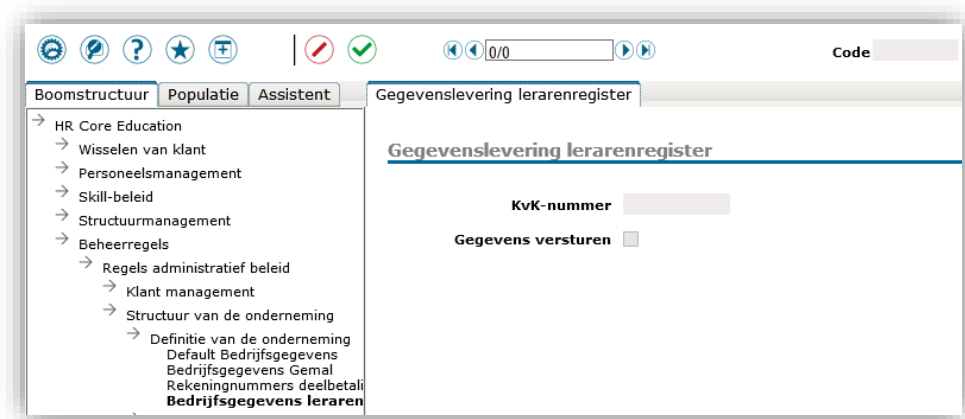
0/0

Code

Boomstructuur | Populatie | Assistent

Gegevenslevering lerarenregister

HR Core Education
Wisselen van klant
Personeelsmanagement
Skill-beleid
Structuurmanagement
Beheerregels
Regels administratief beleid
Klant management
Structuur van de onderneming
Definitie van de onderneming
Default Bedrijfsgegevens
Bedrijfsgegevens Gemal
Rekeningnummers deelbetali
**Bedrijfsgegevens leraren**

Gegevenslevering lerarenregister

KvK-nummer

Gegevens versturen